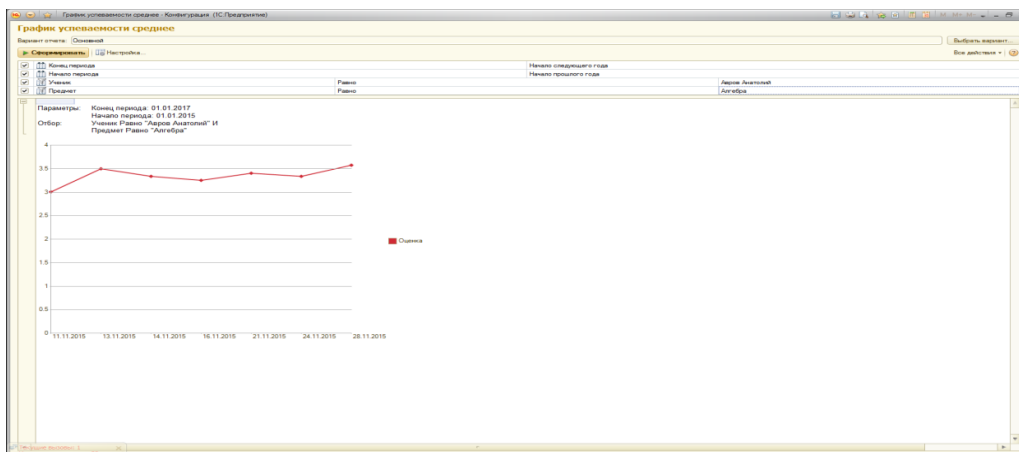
График успеваемости среднее - Конфигурация (1С:Предприятие)

График успеваемости среднее

Вариант отчета: Основной

Выбрать вариант...

Сформировать

Настройка...

Все действия

| Конец периода | | Начало следующего года |
|---|---|---|
| Начало периода | | Начало прошлого года |
| Ученик | Равно | Авров Анатолий |
| Предмет | Равно | Алгебра |

Параметры: Конец периода: 01.01.2017
Начало периода: 01.01.2015
Отбор: Ученик Равно "Авров Анатолий" И
Предмет Равно "Алгебра"

4
3.5
3
2.5
2
1.5
1
0.5
0

11.11.2015 13.11.2015 14.11.2015 16.11.2015 21.11.2015 24.11.2015 28.11.2015

Оценка

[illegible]